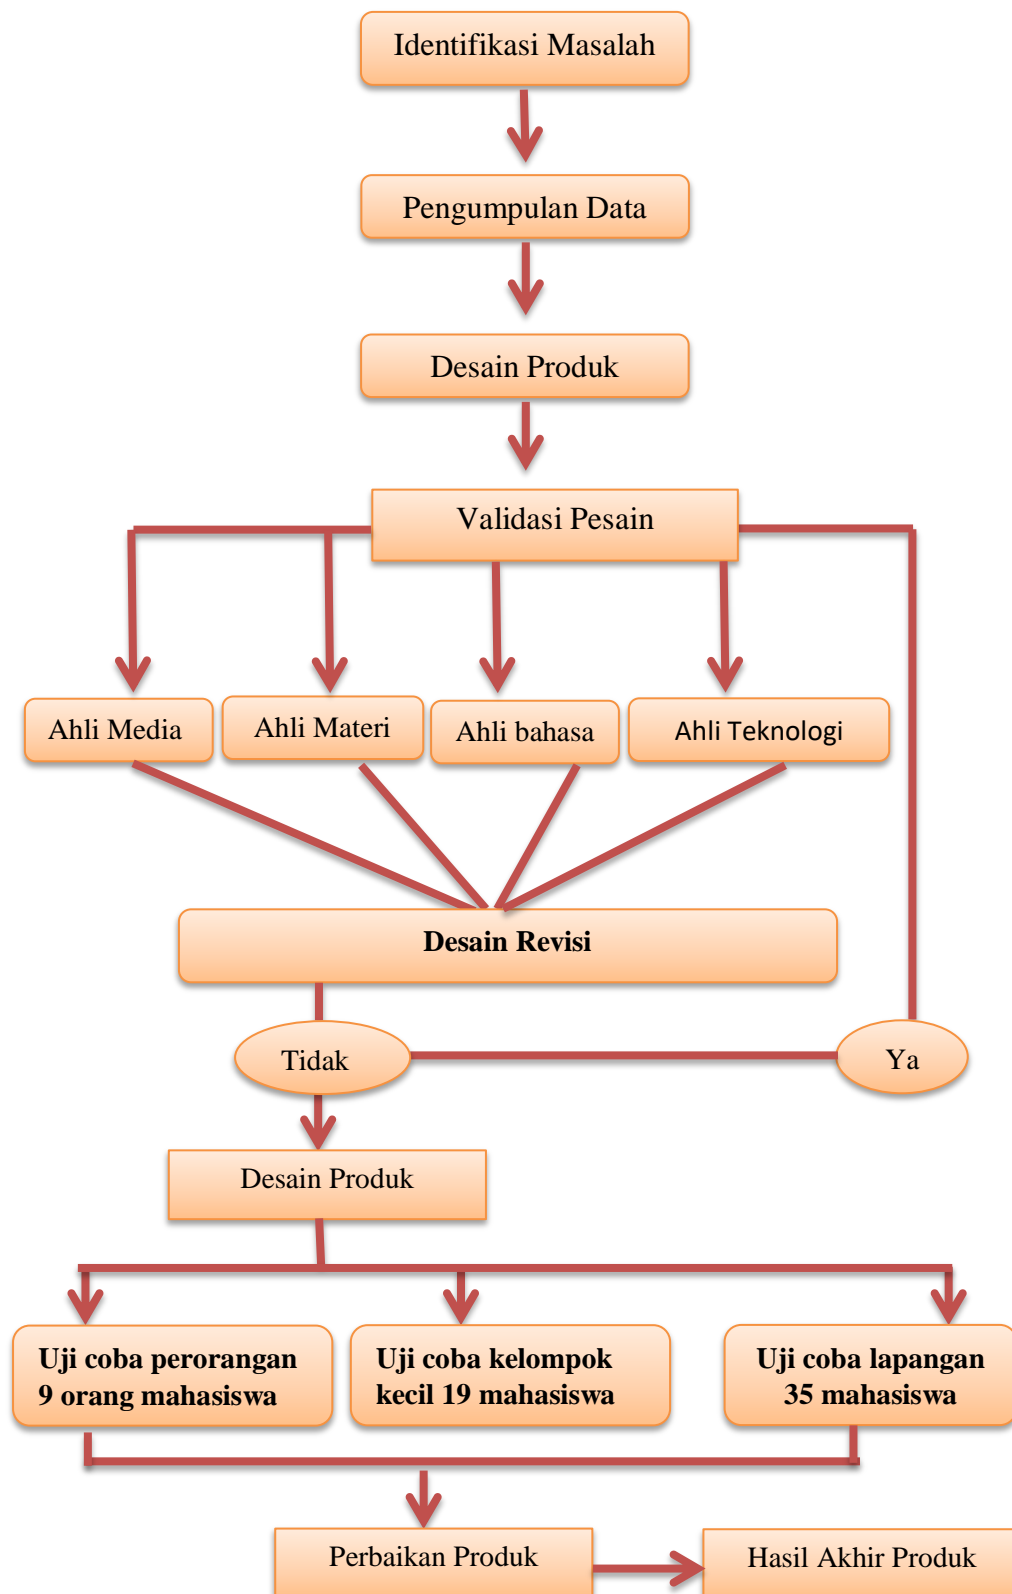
Identifikasi Masalah

Pengumpulan Data

Desain Produk

Validasi Pesain

Ahli Media

Ahli Materi

Ahli bahasa

Ahli Teknologi

Desain Revisi

Tidak

Ya

Desain Produk

Uji coba perorangan 9 orang mahasiswa

Uji coba kelompok kecil 19 mahasiswa

Uji coba lapangan 35 mahasiswa

Perbaikan Produk

Hasil Akhir Produk